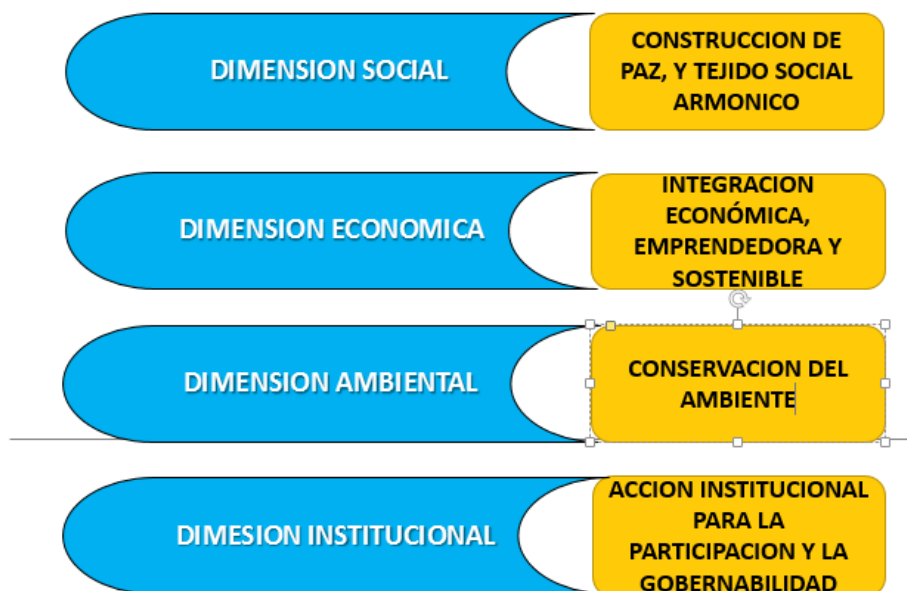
DIMENSION SOCIAL

CONSTRUCCION DE PAZ, Y TEJIDO SOCIAL ARMONICO

DIMENSION ECONOMICA

INTEGRACION ECONÓMICA, EMPRENDEDORA Y SOSTENIBLE

DIMENSION AMBIENTAL

CONSERVACION DEL AMBIENTE

DIMESION INSTITUCIONAL

ACCION INSTITUCIONAL PARA LA PARTICIPACION Y LA GOBERNABILIDAD